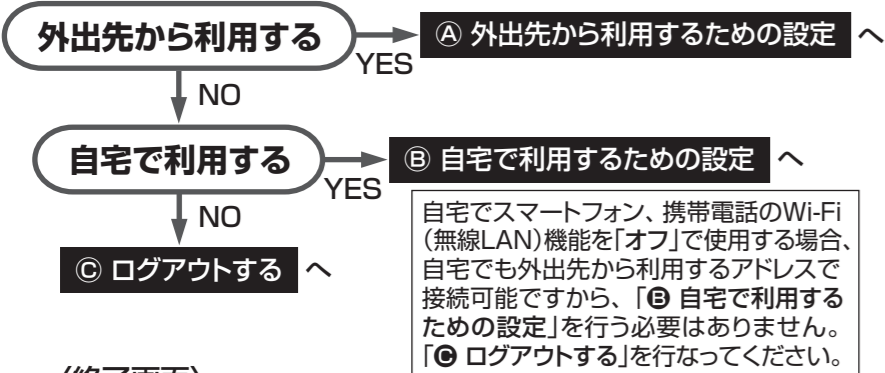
外出先から利用する

YES

Ⓐ 外出先から利用するための設定 へ

NO

自宅で利用する

YES

Ⓑ 自宅で利用するための設定 へ

NO

Ⓒ ログアウトする へ

自宅でスマートフォン、携帯電話のWi-Fi（無線LAN）機能を「オフ」で使用する場合、自宅でも外出先から利用するアドレスで接続可能ですから、「Ⓑ 自宅で利用するための設定」を行う必要はありません。「Ⓒ ログアウトする」を行なってください。

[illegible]